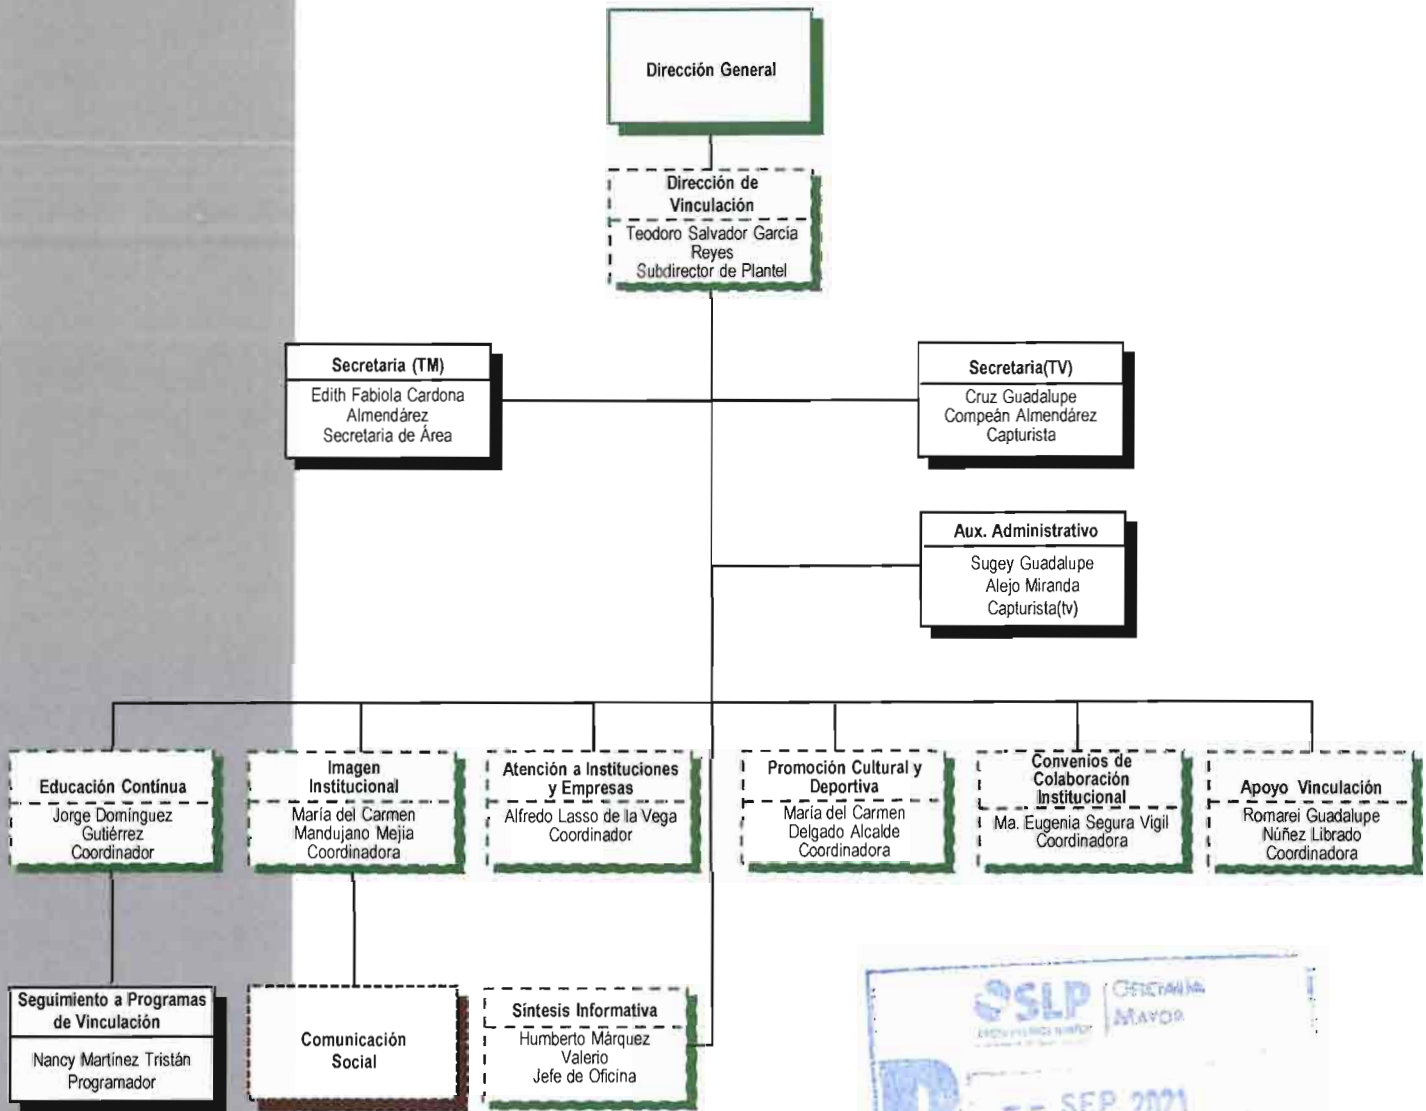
Dirección General

Dirección de Vinculación
Teodoro Salvador García Reyes
Subdirector de Plantel

Secretaria (TM)
Edith Fabiola Cardona Almendárez
Secretaria de Área

Secretaria(TV)
Cruz Guadalupe Compeán Almendárez
Capturista

Aux. Administrativo
Sugey Guadalupe Alejo Miranda
Capturista(tv)

Educación Contínua
Jorge Domínguez Gutiérrez
Coordinador

Imagen Institucional
María del Carmen Mandujano Mejía
Coordinadora

Atención a Instituciones y Empresas
Alfredo Lasso de la Vega
Coordinador

Promoción Cultural y Deportiva
María del Carmen Delgado Alcalde
Coordinadora

Convenios de Colaboración Institucional
Ma. Eugenia Segura Vigil
Coordinadora

Apoyo Vinculación
Romarei Guadalupe Núñez Librado
Coordinadora

Seguimiento a Programas de Vinculación
Nancy Martínez Tristán
Programador

Comunicación Social

Síntesis Informativa
Humberto Márquez Valerio
Jefe de Oficina

SLP
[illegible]
OFICIALÍA MAYOR
SEP 2021